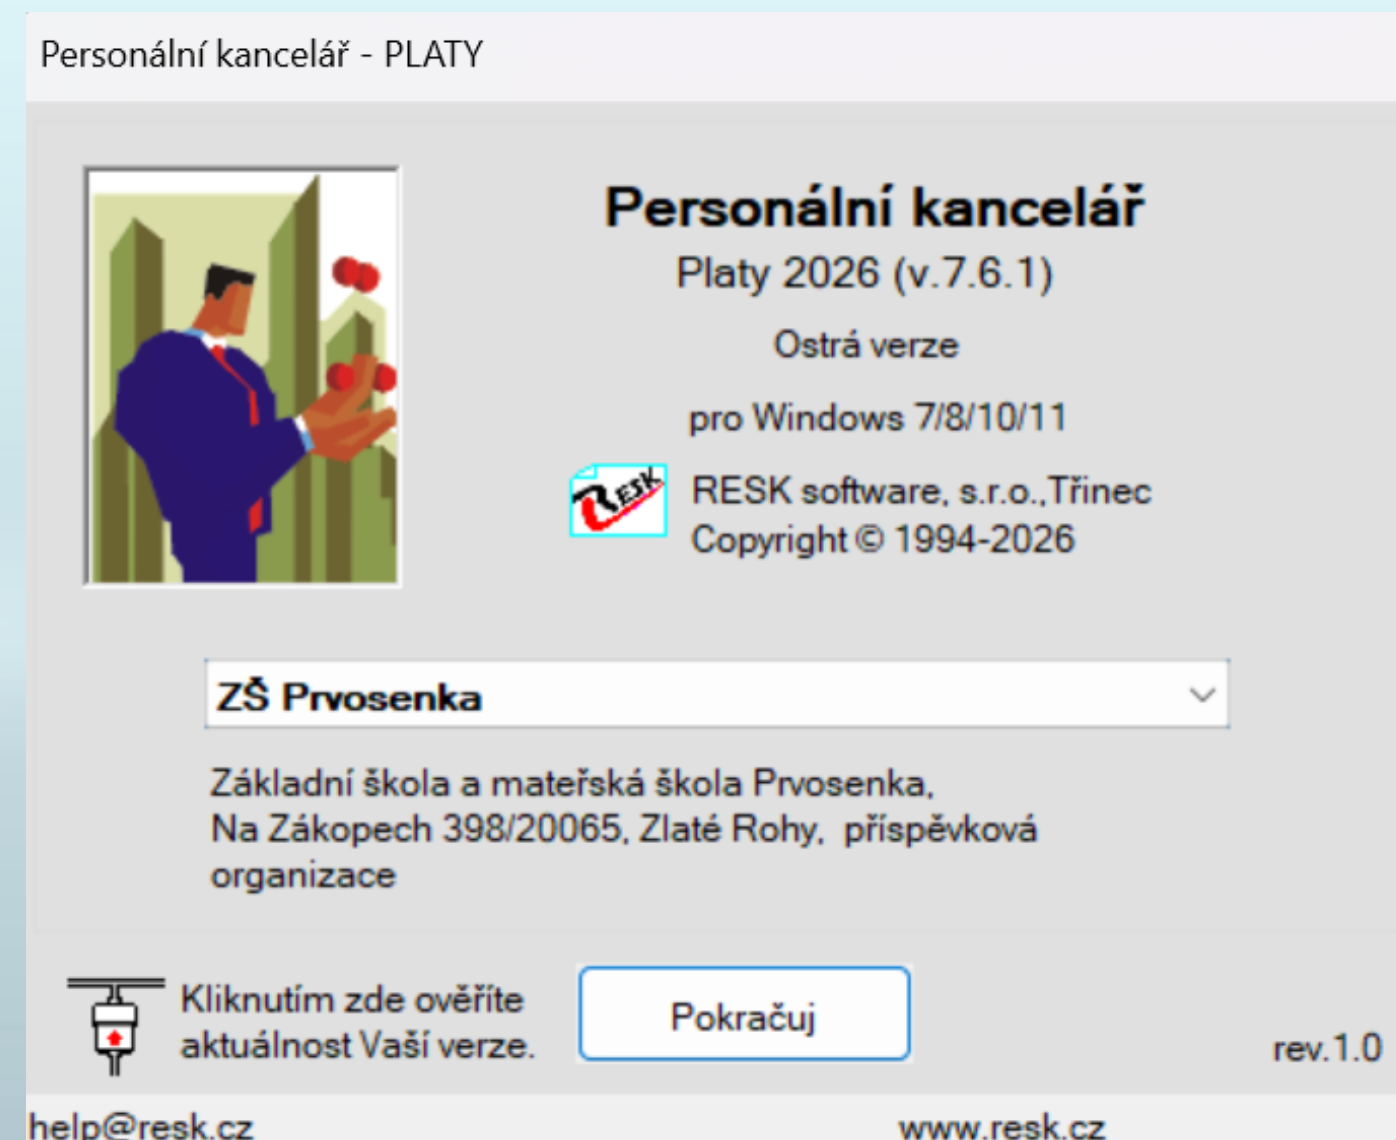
Personální kancelář - PLATY

Personální kancelář
Platy 2026 (v.7.6.1)
Ostrá verze
pro Windows 7/8/10/11

RESK

RESK software, s.r.o.,Třinec
Copyright © 1994-2026

ZŠ Prvosenka

Základní škola a mateřská škola Prvosenka, Na Zákopech 398/20065, Zlaté Rohy, příspěvková organizace

Kliknutím zde ověříte aktuálnost Vaší verze.

Pokračuj

rev.1.0

help@resk.cz

www.resk.cz